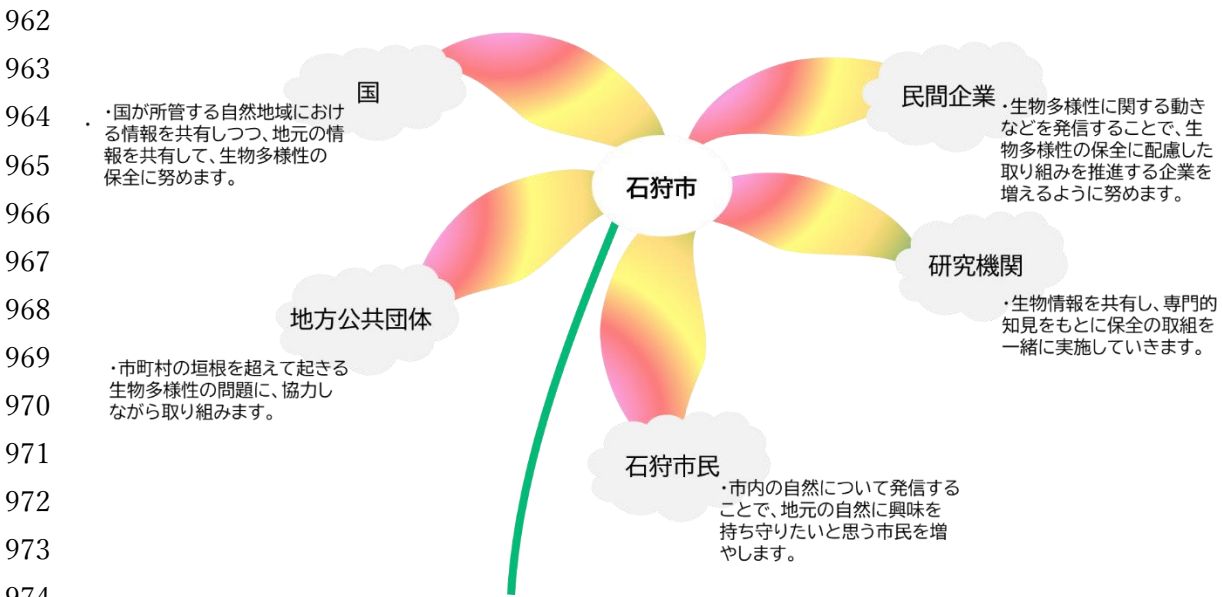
962
963
964
965
966
967
968
969
970
971
972
973
974

国

・国が所管する自然地域における情報を共有しつつ、地元の情報を共有して、生物多様性の保全に努めます。

石狩市

民間企業

・生物多様性に関する動きなどを発信することで、生物多様性の保全に配慮した取り組みを推進する企業を増えるように努めます。

研究機関

・生物情報を共有し、専門的知見をもとに保全の取組を一緒に実施していきます。

地方公共団体

・市町村の垣根を超えて起きる生物多様性の問題に、協力しながら取り組みます。

石狩市民

・市内の自然について発信することで、地元の自然に興味を持ち守りたいと思う市民を増やします。